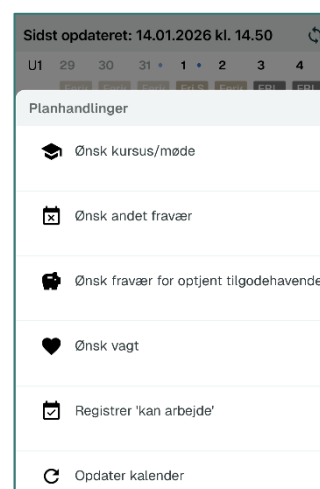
Sidst opdateret: 14.01.2026 kl. 14.50

U1 29 30 31 1 2 3 4

Ferie Ferie Ferie Fri S Ferie FRI FRI

Planhandlinger

Ønsk kursus/møde

Ønsk andet fravær

Ønsk fravær for optjent tilgodehavende

Ønsk vagt

Registrer 'kan arbejde'

Opdater kalender